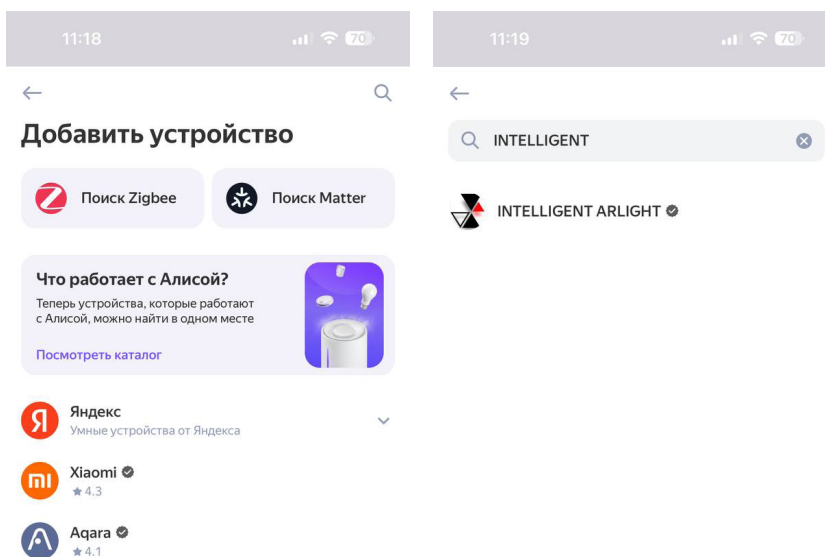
11:18 70

Добавить устройство

Поиск Zigbee

Поиск Matter

Что работает с Алисой?

Теперь устройства, которые работают с Алисой, можно найти в одном месте

Посмотреть каталог

Я Яндекс
Умные устройства от Яндекса

Xiaomi
★4.3

Aqara
★4.1

11:19 70

INTELLIGENT

INTELLIGENT ARLIGHT